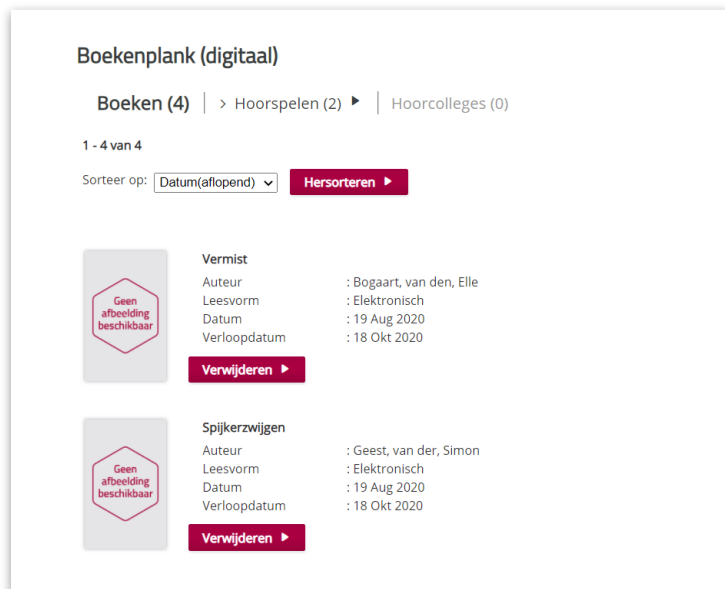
Boekenplank (digitaal)

Boeken (4) | > Hoorspelen (2) ▶ | Hoorcolleges (0)

1 - 4 van 4

Sorteer op: Datum(aflopend) Hersorteren ▶

Geen afbeelding beschikbaar

Vermist

| | |
|---|---|
| Auteur | : Bogaart, van den, Elle |
| Leesvorm | : Elektronisch |
| Datum | : 19 Aug 2020 |
| Verloopdatum | : 18 Okt 2020 |

Verwijderen ▶

Geen afbeelding beschikbaar

Spijkerzwijgen

| | |
|---|---|
| Auteur | : Geest, van der, Simon |
| Leesvorm | : Elektronisch |
| Datum | : 19 Aug 2020 |
| Verloopdatum | : 18 Okt 2020 |

Verwijderen ▶